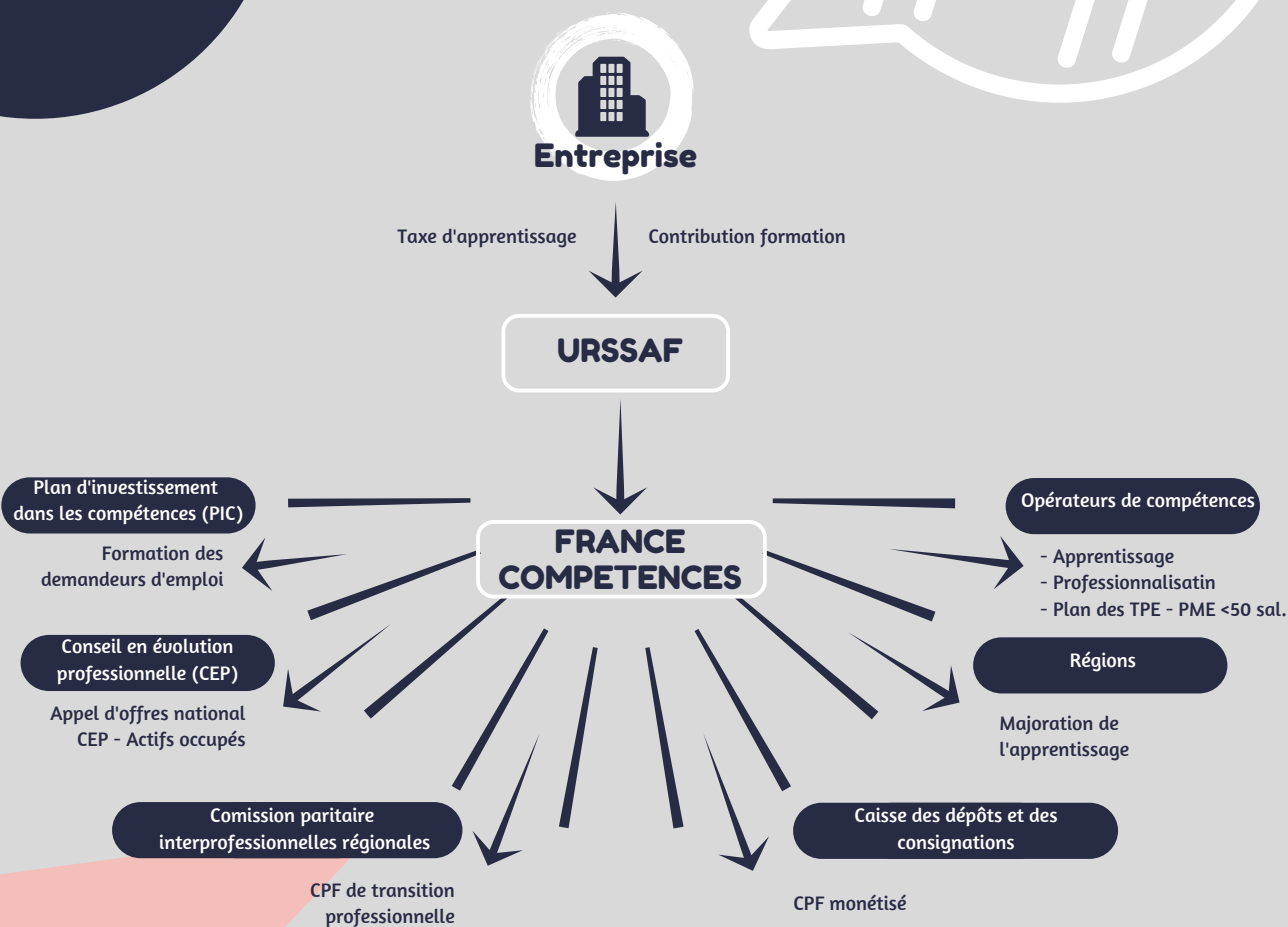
Entreprise

Taxe d'apprentissage

Contribution formation

URSSAF

Plan d'investissement dans les compétences (PIC)

Formation des demandeurs d'emploi

FRANCE COMPETENCES

Opérateurs de compétences

- Apprentissage
- Professionnalisatin
- Plan des TPE - PME <50 sal.

Conseil en évolution professionnelle (CEP)

Appel d'offres national CEP - Actifs occupés

Régions

Majoration de l'apprentissage

Comission paritaire interprofessionnelles régionales

CPF de transition professionnelle

Caisse des dépôts et des consignations

CPF monétisé